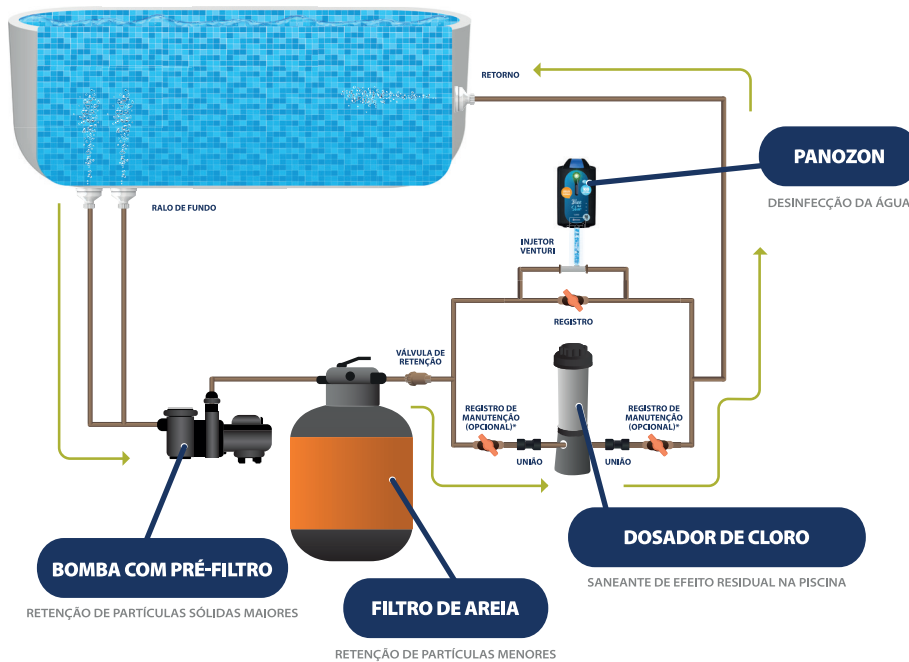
RETORNO

PANOZON

DESINFECÇÃO DA ÁGUA

RALO DE FUNDO

INJETOR VENTURI

REGISTRO

VÁLVULA DE RETENÇÃO

REGISTRO DE MANUTENÇÃO (OPCIONAL)*

REGISTRO DE MANUTENÇÃO (OPCIONAL)*

UNIÃO

UNIÃO

DOSADOR DE CLORO

SANEANTE DE EFEITO RESIDUAL NA PISCINA

BOMBA COM PRÉ-FILTRO

RETENÇÃO DE PARTÍCULAS SÓLIDAS MAIORES

FILTRO DE AREIA

RETENÇÃO DE PARTÍCULAS MENORES